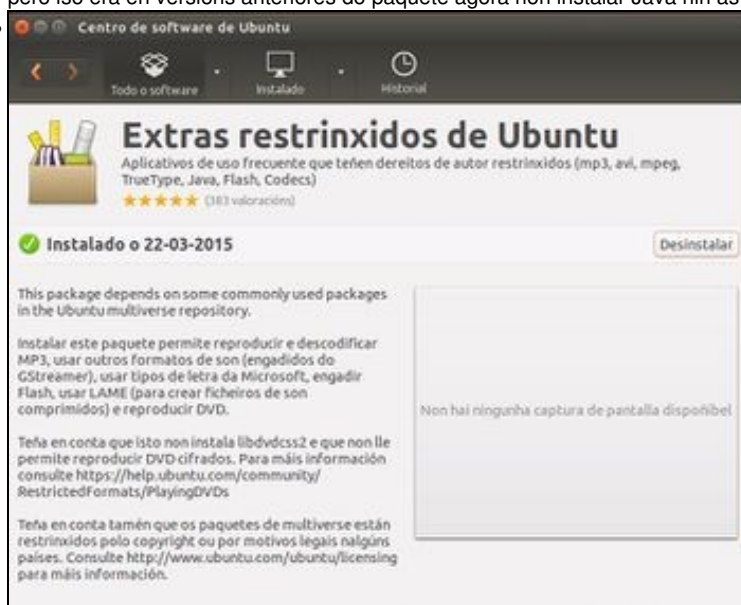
pero iso era en versións anteriores do paquete agora non instalar Java nin as

Centro de software de Ubuntu

Todo o software
Instalado
Historial

Extras restrinxidos de Ubuntu

Aplicativos de uso frecuente que teñen dereitos de autor restrinxidos (mp3, avi, mpeg, TrueType, Java, Flash, Codecs)

★★★★★ (383 valoracións)

Instalado o 22-03-2015

Desinstalar

This package depends on some commonly used packages in the Ubuntu multiverse repository.

Instalar este paquete permite reproducir e descodificar MP3, usar outros formatos de son (engadidos do GStreamer), usar tipos de letra da Microsoft, engadir Flash, usar LAME (para crear ficheiros de son comprimidos) e reproducir DVD.

Teña en conta que isto non instala libdvdcss2 e que non lle permite reproducir DVD cifrados. Para máis información consulte https://help.ubuntu.com/community/RestrictedFormats/PlayingDVDs

Teña en conta tamén que os paquetes de multiverse están restrinxidos polo copyright ou por motivos legais nalgúns países. Consulte http://www.ubuntu.com/ubuntu/licensing para máis información.

Non hai ningunha captura de pantalla dispoñíbel